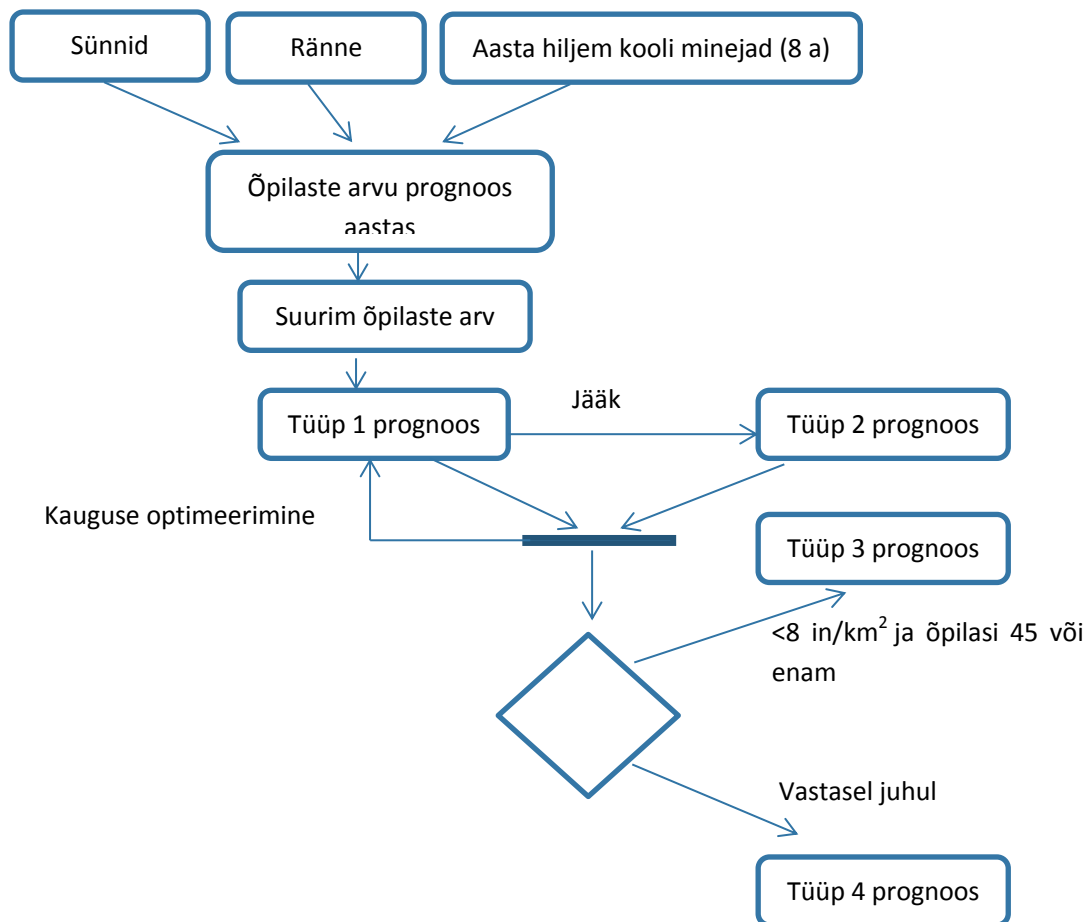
Sünnid

Ränne

Aasta hiljem kooli minejad (8 a)

Õpilaste arvu prognoos aastas

Suurim õpilaste arv

Tüüp 1 prognoos

Jääk

Tüüp 2 prognoos

Kauguse optimeerimine

Tüüp 3 prognoos

<8 in/km$^2$ ja õpilasi 45 või enam

Vastasel juhul

Tüüp 4 prognoos